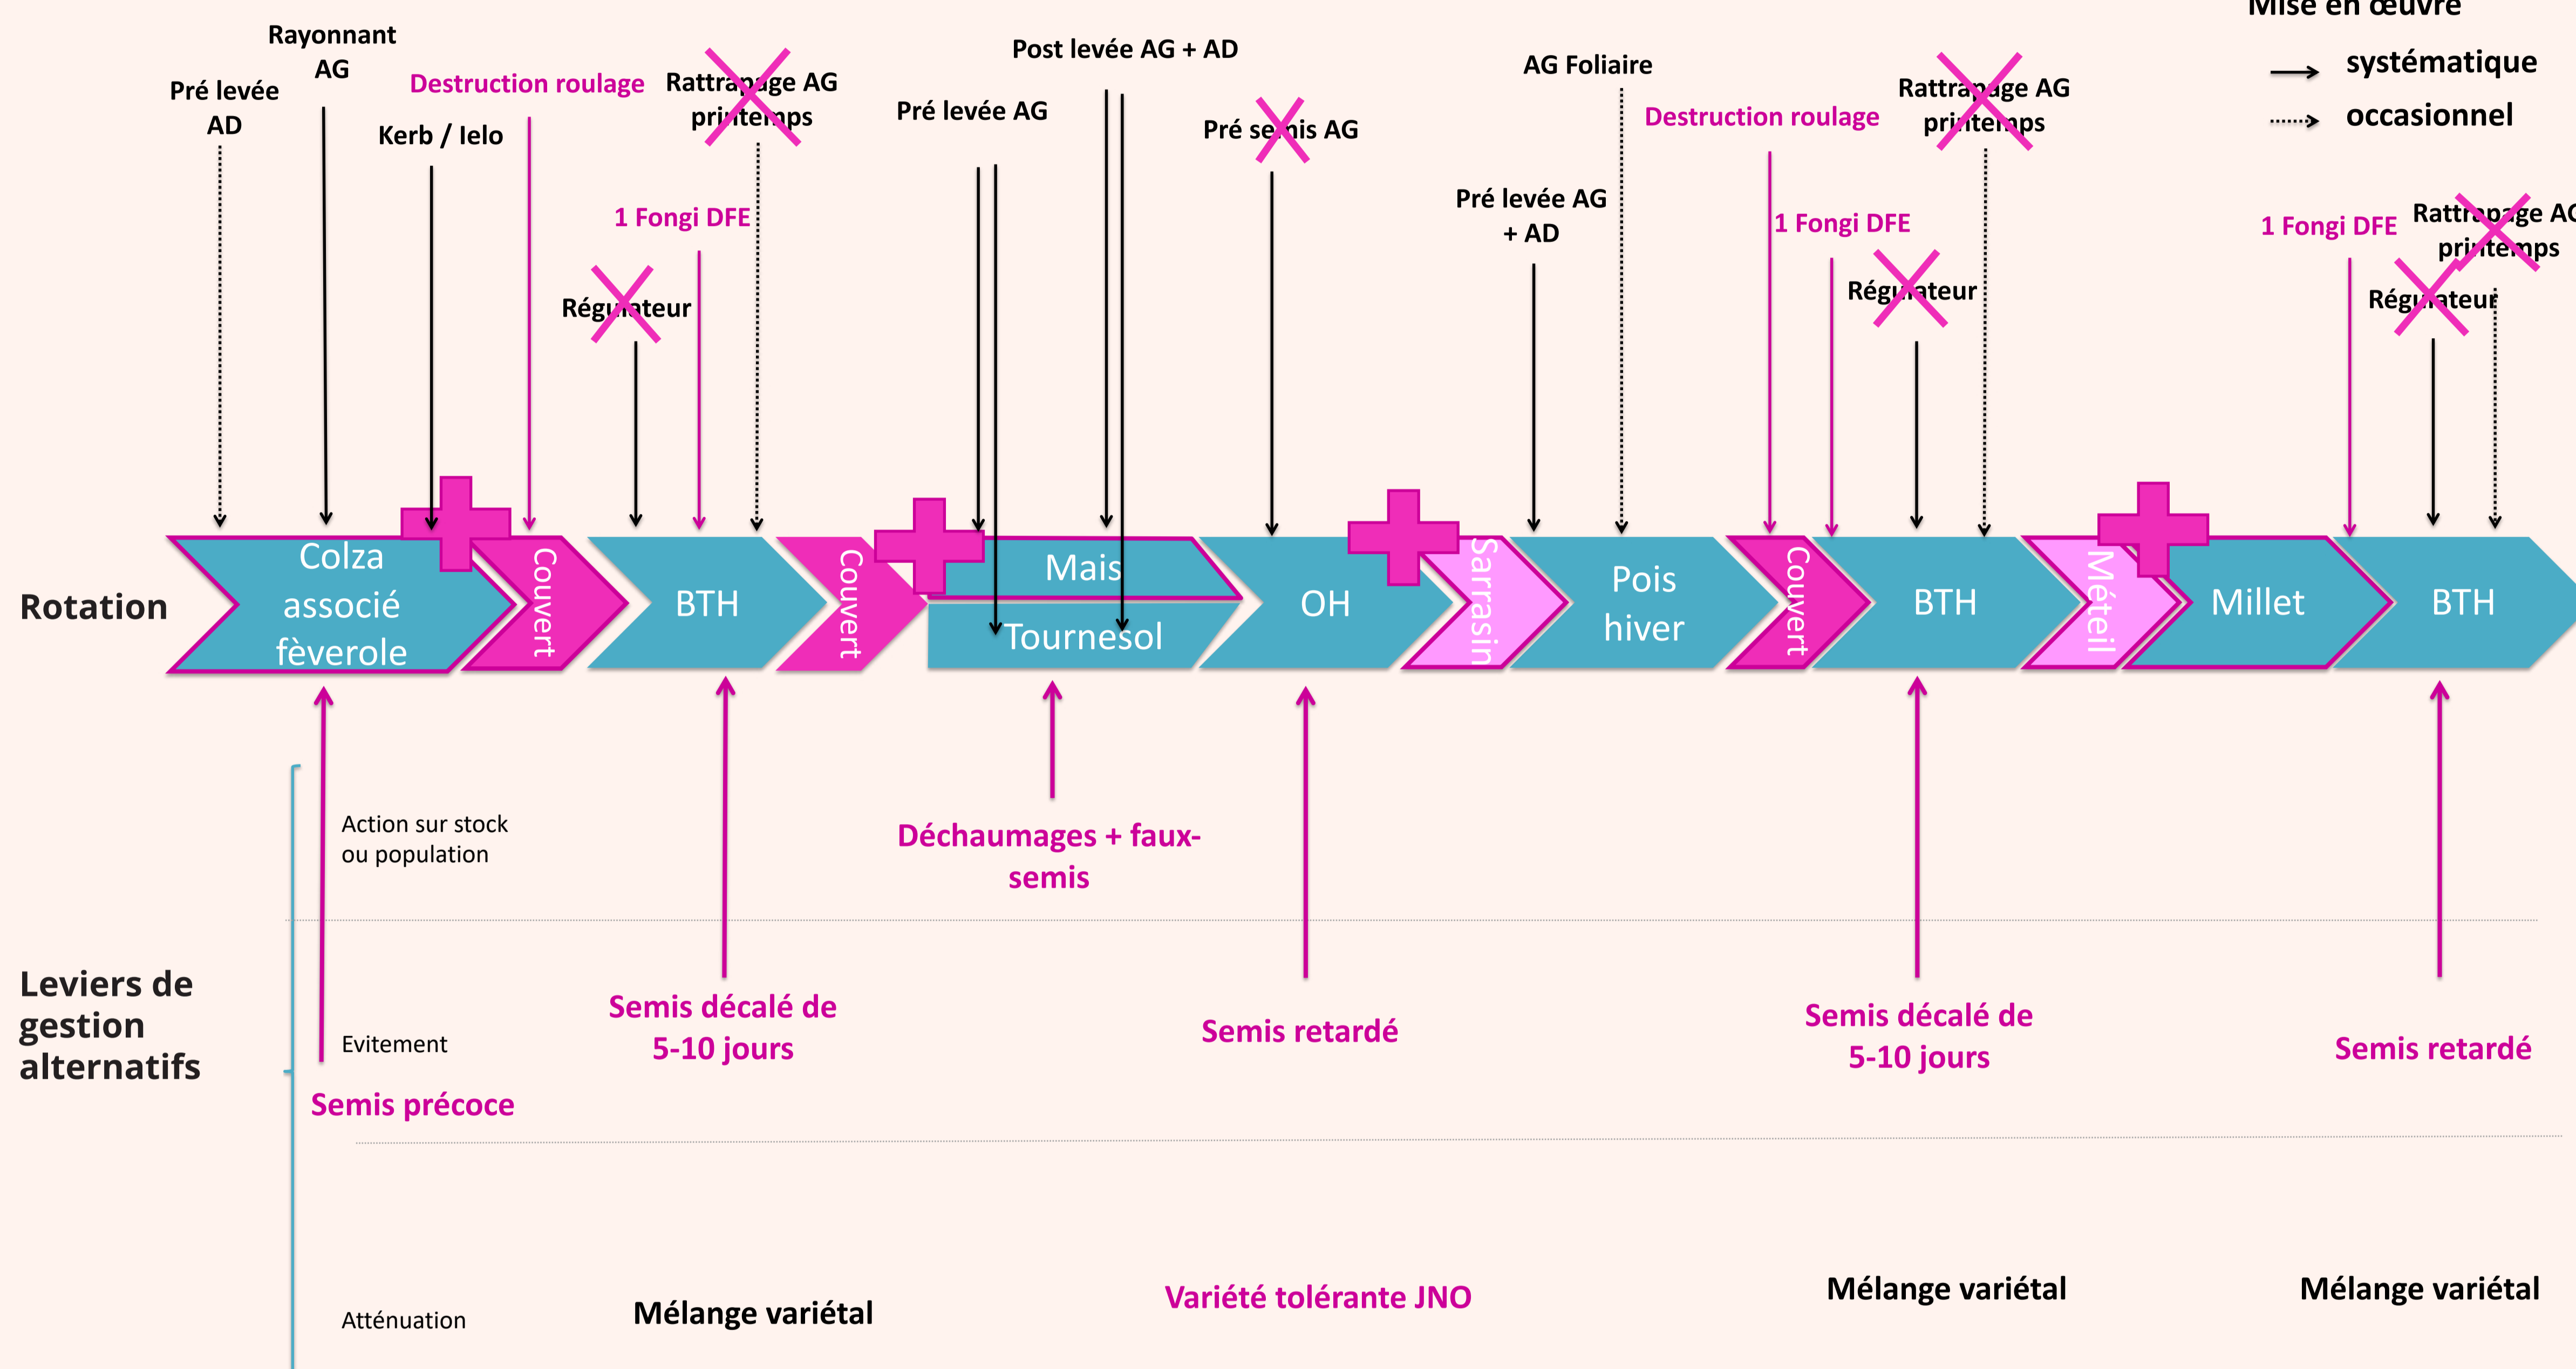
Mise en œuvre
systématique
occasionnel

Pré levée AD
Rayonnant AG
Kerb / Ielo
Destruction roulage
Rattrapage AG printemps
1 Fongi DFE
Régulateur
Pré levée AG
Post levée AG + AD
Pré semis AG
Pré levée AG + AD
AG Foliaire
Destruction roulage
1 Fongi DFE
Rattrapage AG printemps
Régulateur
1 Fongi DFE
Rattrapage AG printemps
Régulateur

Rotation
Colza associé fèverole
Couvert
BTH
Couvert
Mais
Tournesol
OH
Sarrasin
Pois hiver
Couvert
BTH
Méteil
Millet
BTH

Leviers de gestion alternatifs
Action sur stock ou population
Déchaumages + faux-semis
Evitement
Semis précoce
Semis décalé de 5-10 jours
Semis retardé
Semis décalé de 5-10 jours
Semis retardé
Atténuation
Mélange variétal
Variété tolérante JNO
Mélange variétal
Mélange variétal